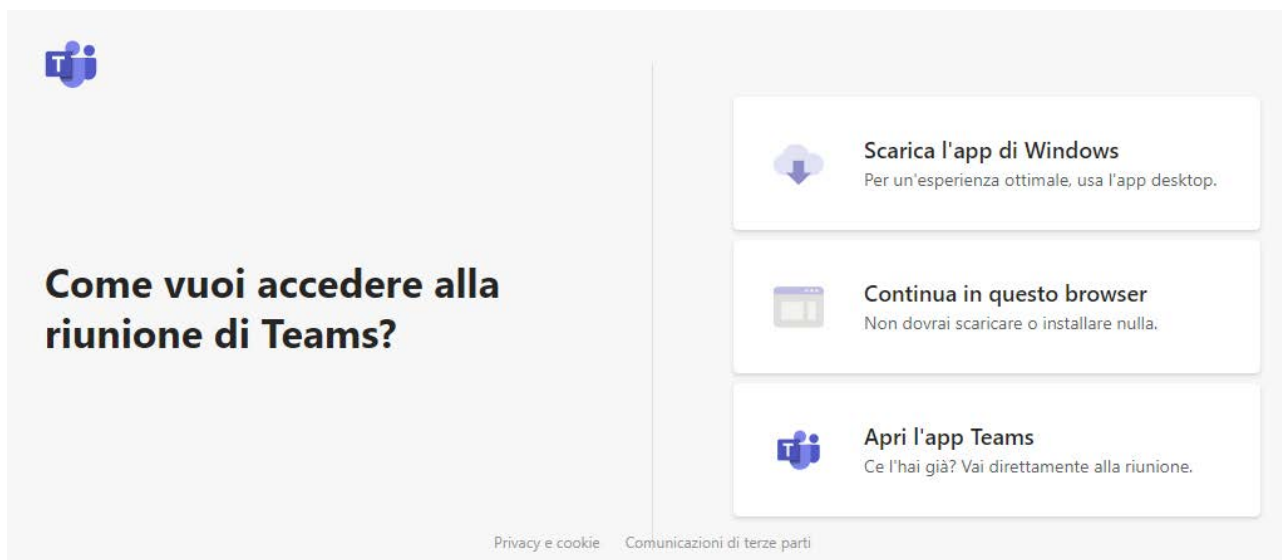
T

Come vuoi accedere alla riunione di Teams?

Scarica l'app di Windows
Per un'esperienza ottimale, usa l'app desktop.

Continua in questo browser
Non dovrai scaricare o installare nulla.

T

Apri l'app Teams
Ce l'hai già? Vai direttamente alla riunione.

Privacy e cookie Comunicazioni di terze parti